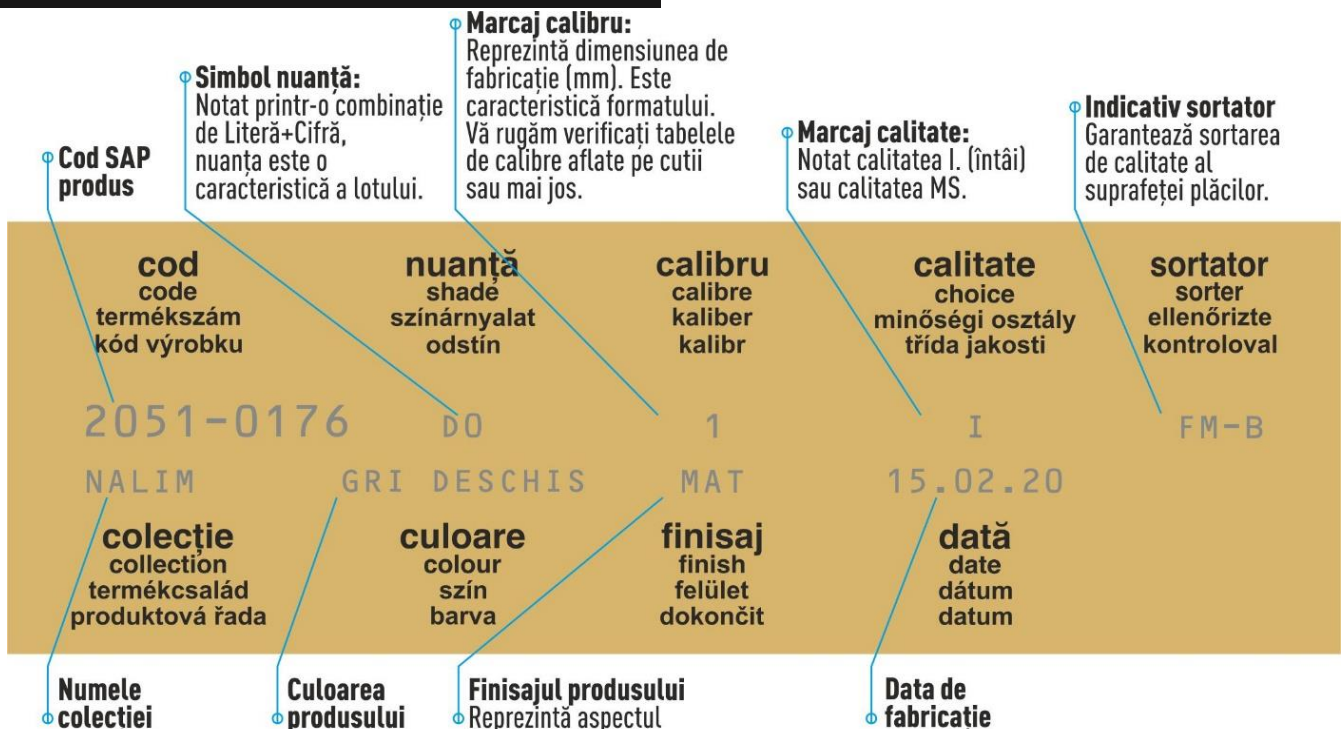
Cod SAP produs

Simbol nuanță:
Notat printr-o combinație de Literă+Cifră, nuanța este o caracteristică a lotului.

Marcaj calibru:
Reprezintă dimensiunea de fabricație (mm). Este caracteristică formatului. Vă rugăm verificați tabelele de calibre aflate pe cutii sau mai jos.

Marcaj calitate:
Notat calitatea I. (întâi) sau calitatea MS.

Indicativ sortator
Garantează sortarea de calitate al suprafeței plăcilor.

cod
code
termékszám
kód výrobku

nuanță
shade
színárnyalat
odstín

calibru
calibre
kaliber
kalibr

calitate
choice
minőségi osztály
třída jakosti

sortator
sorter
ellenőrizte
kontroloval

2051-0176 DO 1 I FM-B

NALIM GRI DESCHIS MAT 15.02.20

colecție
collection
termékcsalád
produktová řada

culoare
colour
szín
barva

finisaj
finish
felület
dokončit

dată
date
dátum
datum

Numele colecției

Culoarea produsului

Finisajul produsului
Reprezintă aspectul

Data de fabricație